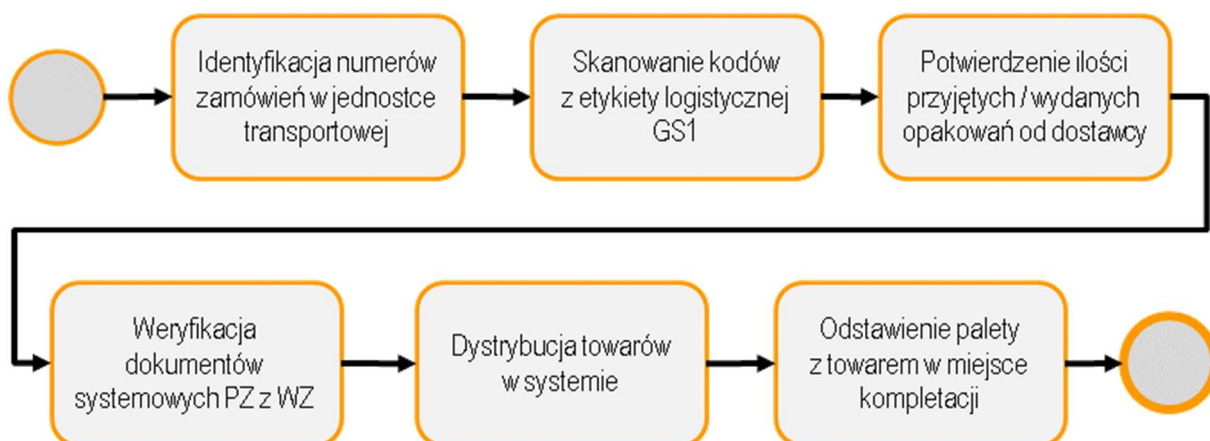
Identyfikacja numerów zamówień w jednostce transportowej

Skanowanie kodów z etykiety logistycznej GS1

Potwierdzenie ilości przyjętych / wydanych opakowań od dostawcy

Weryfikacja dokumentów systemowych PZ z WZ

Dystrybucja towarów w systemie

Odstawienie palety z towarem w miejsce kompletacji